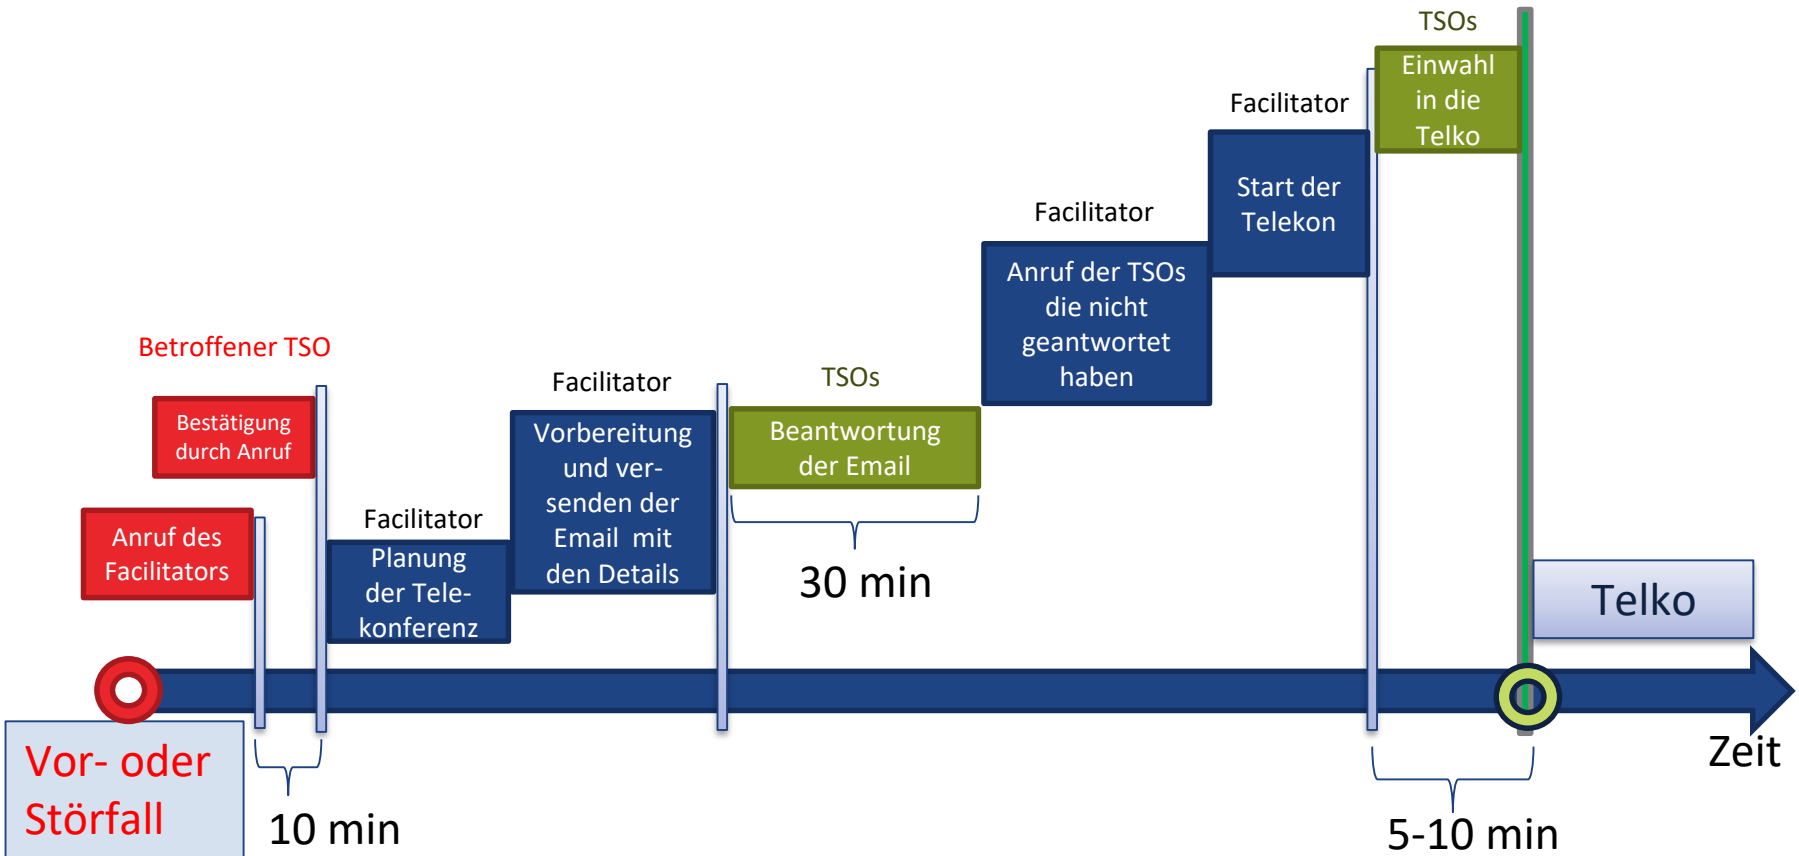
TSOs

Einwahl in die Telko

Facilitator

Start der Telekon

Facilitator

Anruf der TSOs die nicht geantwortet haben

Betroffener TSO

Bestätigung durch Anruf

Facilitator

Vorbereitung und versenden der Email mit den Details

TSOs

Beantwortung der Email

Facilitator

Planung der Telekonferenz

Anruf des Facilitators

30 min

Telko

Zeit

Vor- oder Störfall

10 min

5-10 min